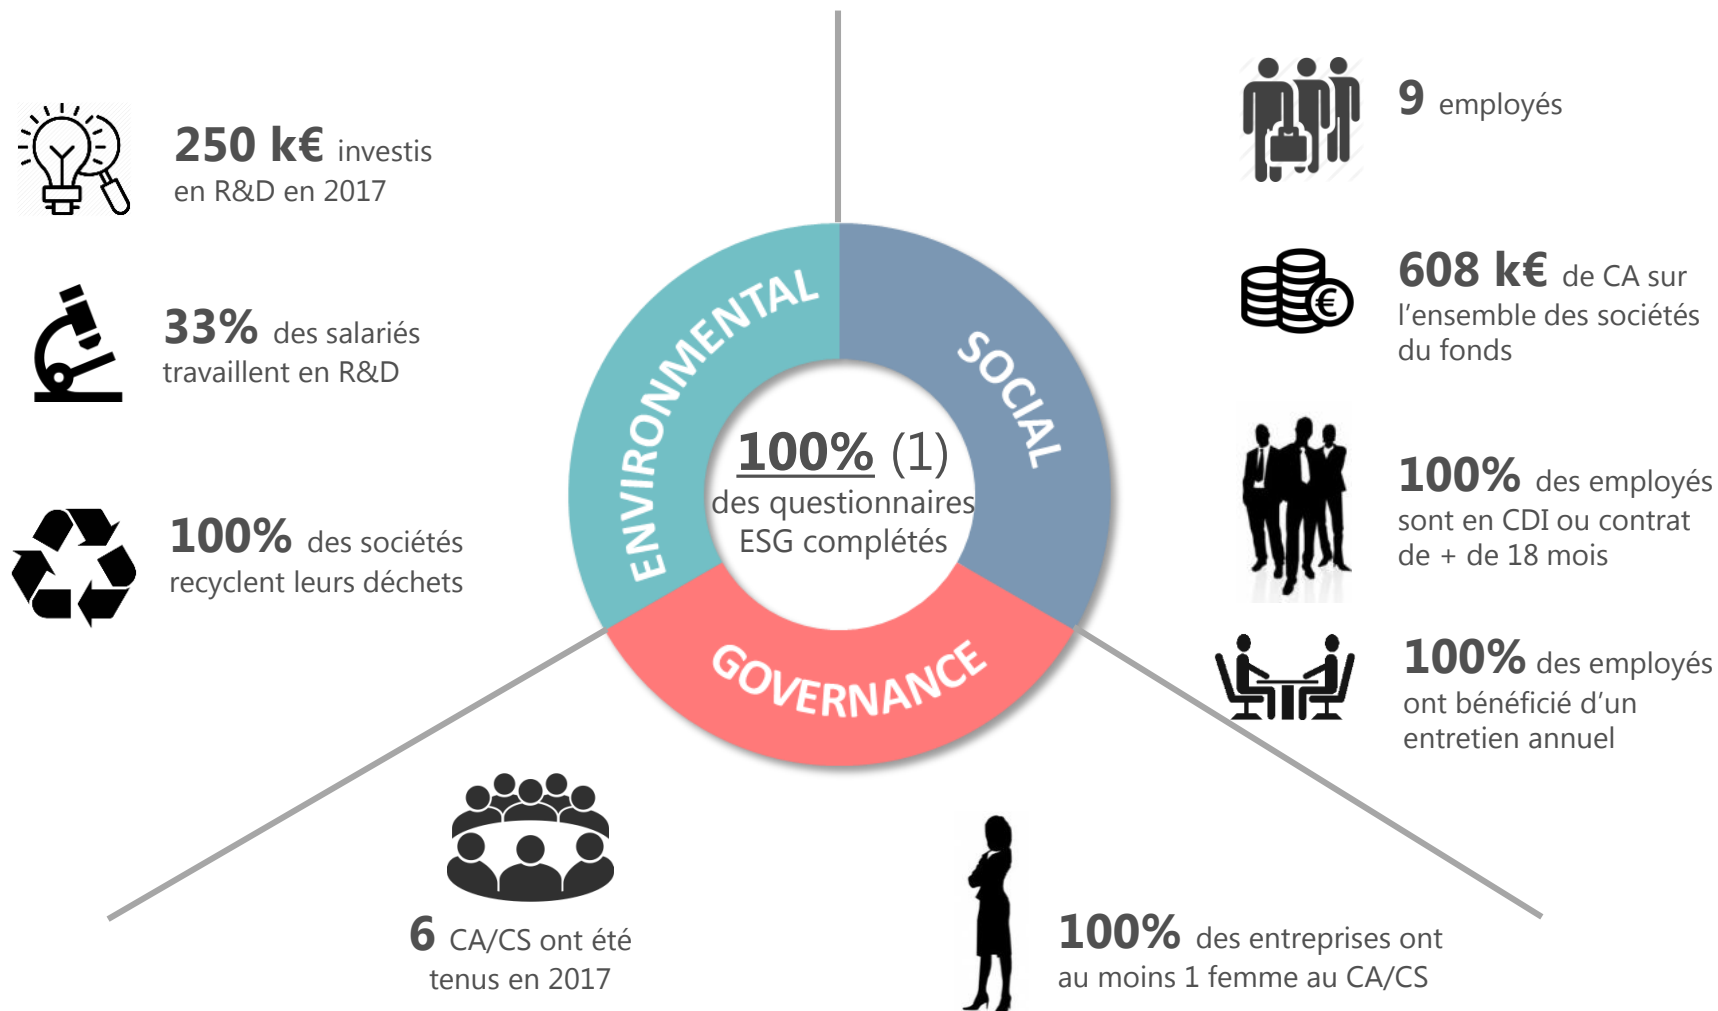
250 k€ investis en R&D en 2017

33% des salariés travaillent en R&D

100% des sociétés recyclent leurs déchets

ENVIRONMENTAL

SOCIAL

GOVERNANCE

100% (1) des questionnaires ESG complétés

9 employés

608 k€ de CA sur l'ensemble des sociétés du fonds

100% des employés sont en CDI ou contrat de + de 18 mois

100% des employés ont bénéficié d'un entretien annuel

6 CA/CS ont été tenus en 2017

100% des entreprises ont au moins 1 femme au CA/CS